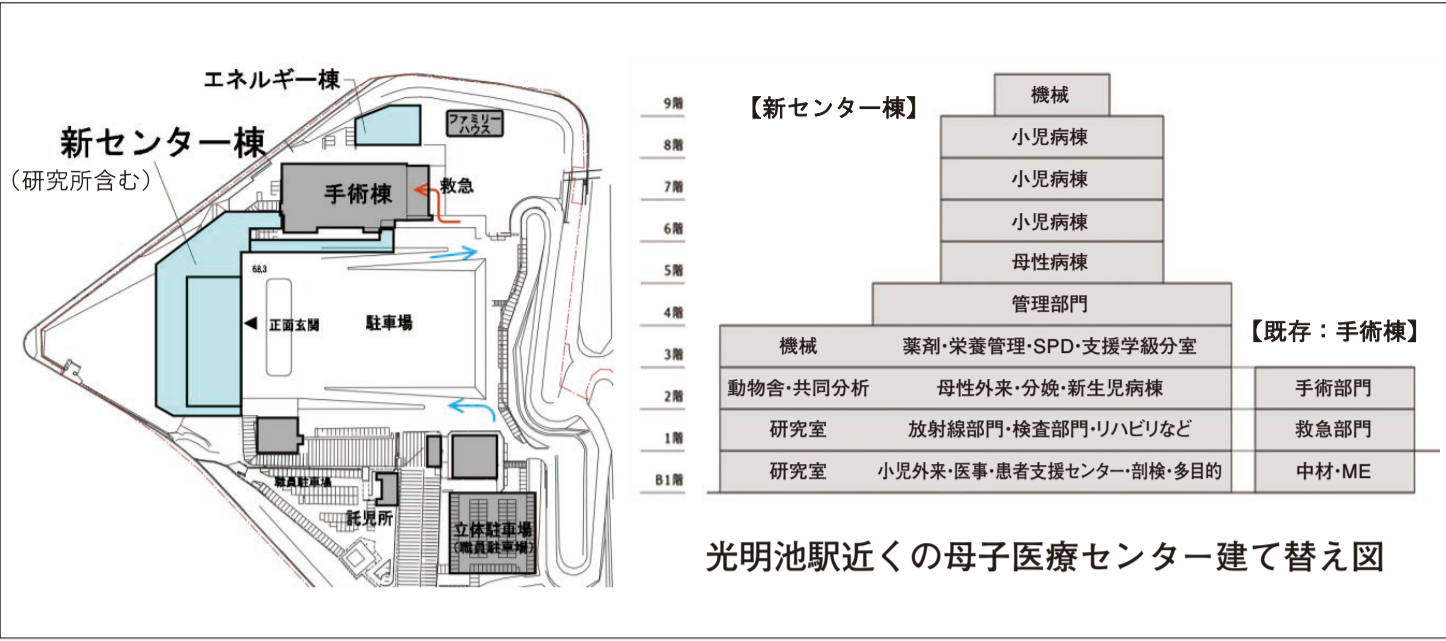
エネルギー棟

ファミリーハウス

新センター棟
（研究所含む）

手術棟

救急

68.3

正面玄関

駐車場

職員駐車場

託児所

立体駐車場
（職員駐車場）

【新センター棟】

| 階 | | | |
|---|---|---|---|
| 9階 | | 機械 | |
| 8階 | | 小児病棟 | |
| 7階 | | 小児病棟 | |
| 6階 | | 小児病棟 | |
| 5階 | | 母性病棟 | |
| 4階 | | 管理部門 | |
| 3階 | 機械 | 薬剤・栄養管理・SPD・支援学級分室 | |
| 2階 | 動物舎・共同分析 | 母性外来・分娩・新生児病棟 | 手術部門 |
| 1階 | 研究室 | 放射線部門・検査部門・リハビリなど | 救急部門 |
| B1階 | 研究室 | 小児外来・医事・患者支援センター・剖検・多目的 | 中材・ME |

【既存：手術棟】

光明池駅近くの母子医療センター建て替え図